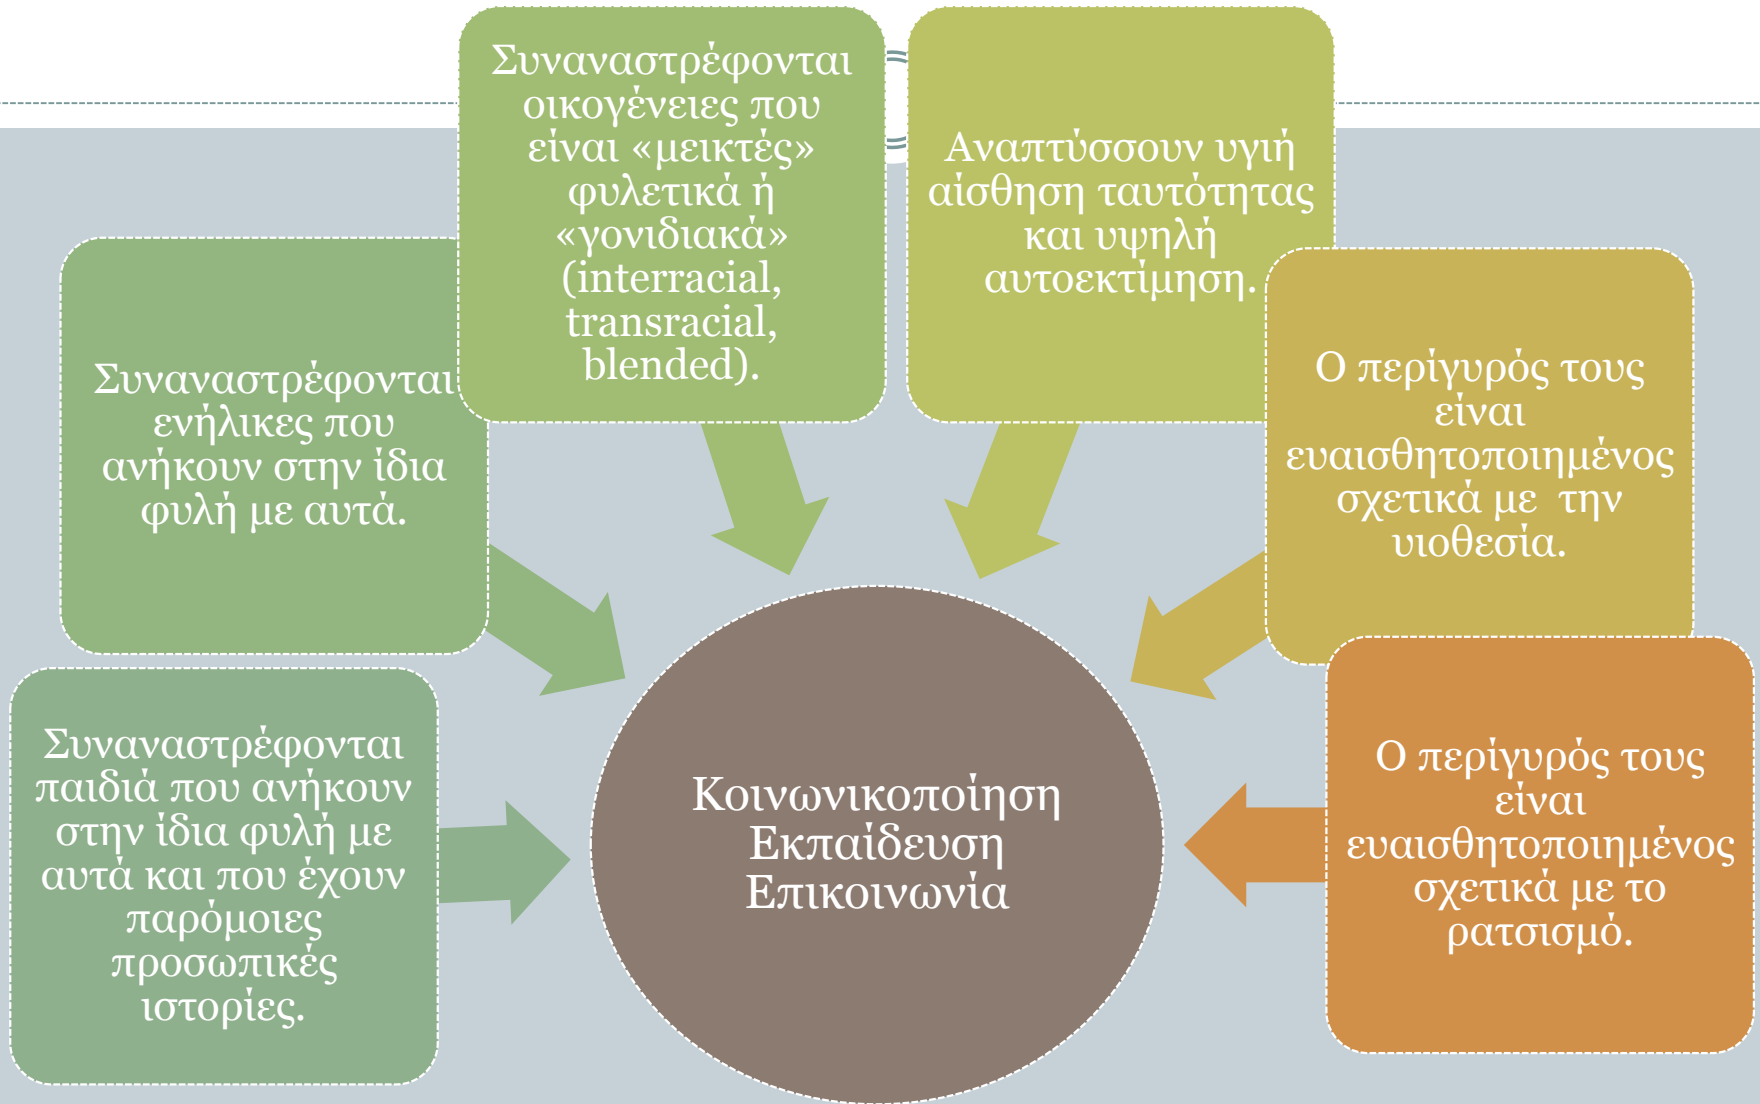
Συναναστρέφονται οικογένειες που είναι «μεικτές» φυλετικά ή «γονιδιακά» (interracial, transracial, blended).

Αναπτύσσουν υγιή αίσθηση ταυτότητας και υψηλή αυτοεκτίμηση.

Συναναστρέφονται ενήλικες που ανήκουν στην ίδια φυλή με αυτά.

Ο περίγυρός τους είναι ευαισθητοποιημένος σχετικά με την υιοθεσία.

Συναναστρέφονται παιδιά που ανήκουν στην ίδια φυλή με αυτά και που έχουν παρόμοιες προσωπικές ιστορίες.

Κοινωνικοποίηση
Εκπαίδευση
Επικοινωνία

Ο περίγυρός τους είναι ευαισθητοποιημένος σχετικά με το ρατσισμό.